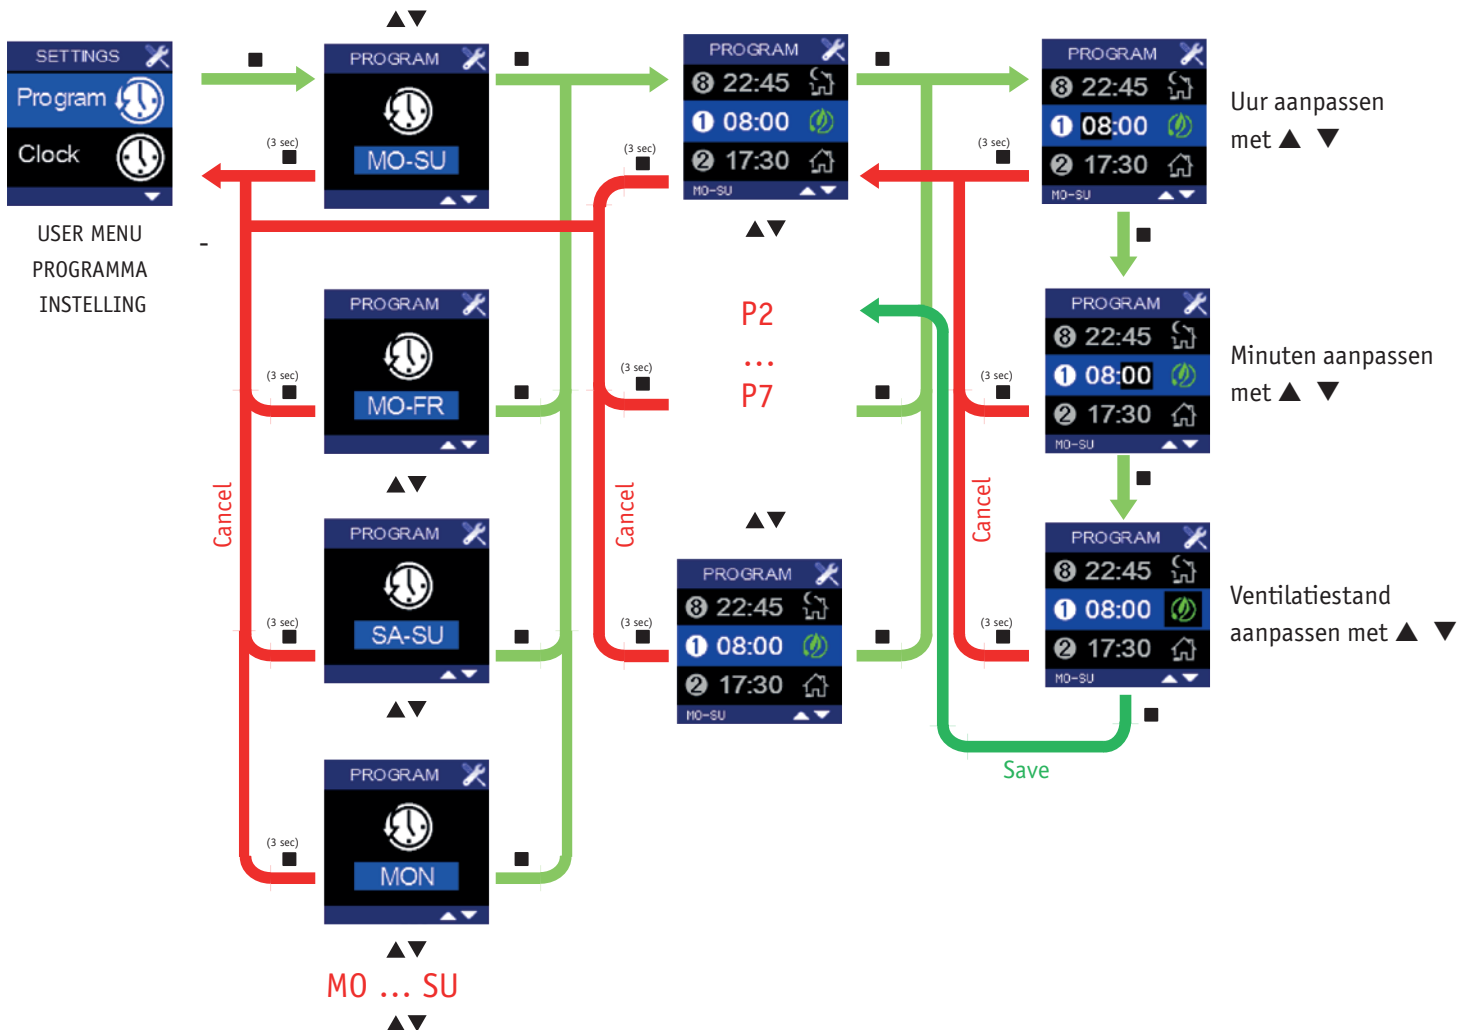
▲▼

SETTINGS
Program
Clock

■

PROGRAM
MO-SU

■

PROGRAM
8 22:45
1 08:00
2 17:30
MO-SU

■

PROGRAM
8 22:45
1 08:00
2 17:30
MO-SU

Uur aanpassen met ▲ ▼

(3 sec) ■

(3 sec) ■

(3 sec) ■

USER MENU
PROGRAMMA
INSTELLING

-

▲▼

■

PROGRAM
8 22:45
1 08:00
2 17:30
MO-SU

Minuten aanpassen met ▲ ▼

P2
...
P7

PROGRAM
MO-FR

(3 sec) ■

■

(3 sec) ■

■

(3 sec) ■

▲▼

■

Cancel

Cancel

Cancel

▲▼

PROGRAM
8 22:45
1 08:00
2 17:30
MO-SU

Ventilatiestand aanpassen met ▲ ▼

PROGRAM
SA-SU

(3 sec) ■

■

(3 sec) ■

PROGRAM
8 22:45
1 08:00
2 17:30
MO-SU

■

(3 sec) ■

▲▼

■

Save

PROGRAM
MON

(3 sec) ■

■

▲▼

MO ... SU

▲▼